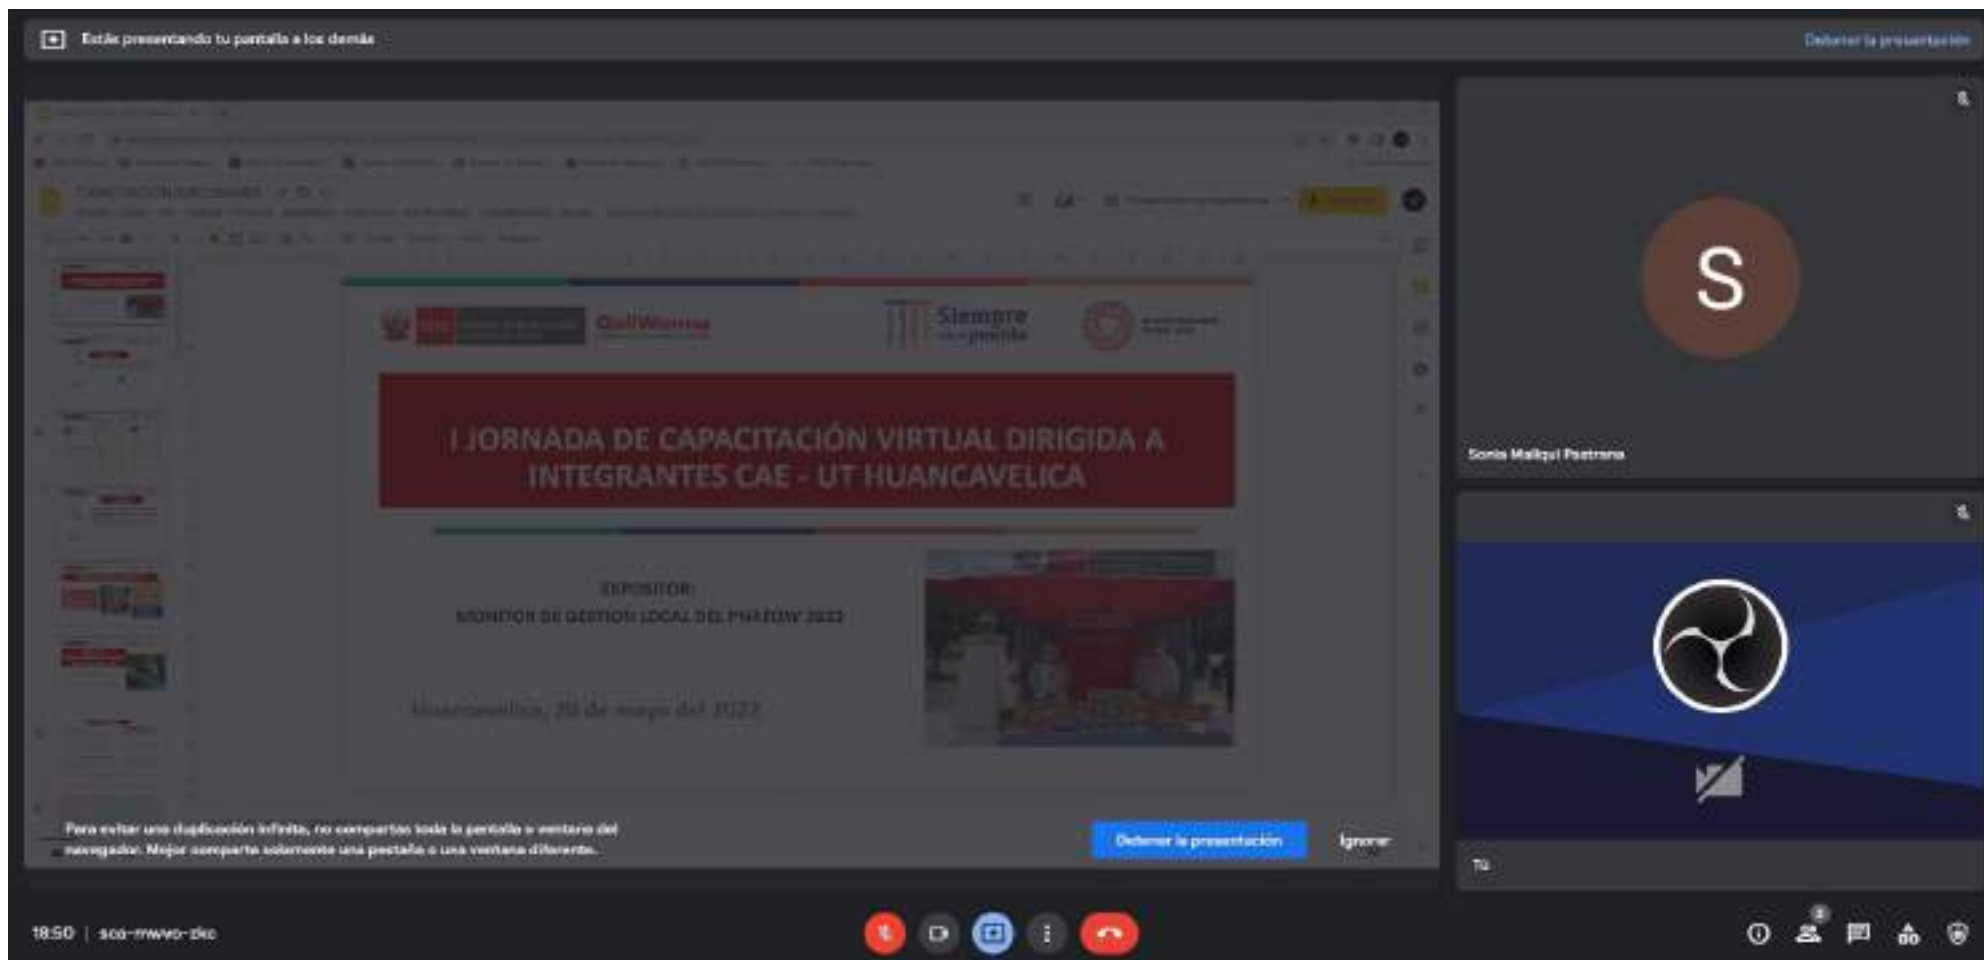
Estás presentando tu pantalla a los demás

Detener la presentación

QaliWarma

Siempre con el pueblo

I JORNADA DE CAPACITACIÓN VIRTUAL DIRIGIDA A INTEGRANTES CAE - UT HUANCAVELICA

EXPOSITOR:
MONITOR DE GESTION LOCAL DEL PNAEQW 2022

Huancavelica, 20 de mayo del 2022

S

Sonia Mallqui Pastrana

Tú

Para evitar una duplicación infinita, no compartas toda la pantalla o ventana del navegador. Mejor comparte solamente una pestaña o una ventana diferente.

Detener la presentación

Ignorar

18:50 | sco-mwvo-zkc

3